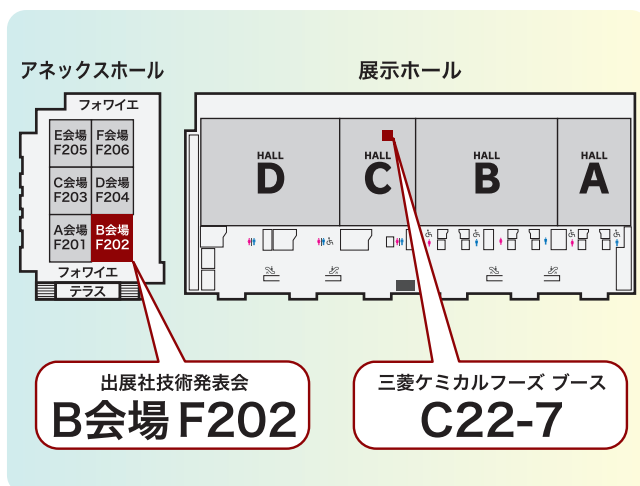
アネックスホール

フォワイエ

E会場 F205

F会場 F206

C会場 F203

D会場 F204

A会場 F201

B会場 F202

フォワイエ

テラス

展示ホール

HALL D

HALL C

HALL B

HALL A

出展社技術発表会

B会場 F202

三菱ケミカルフーズ ブース

C22-7